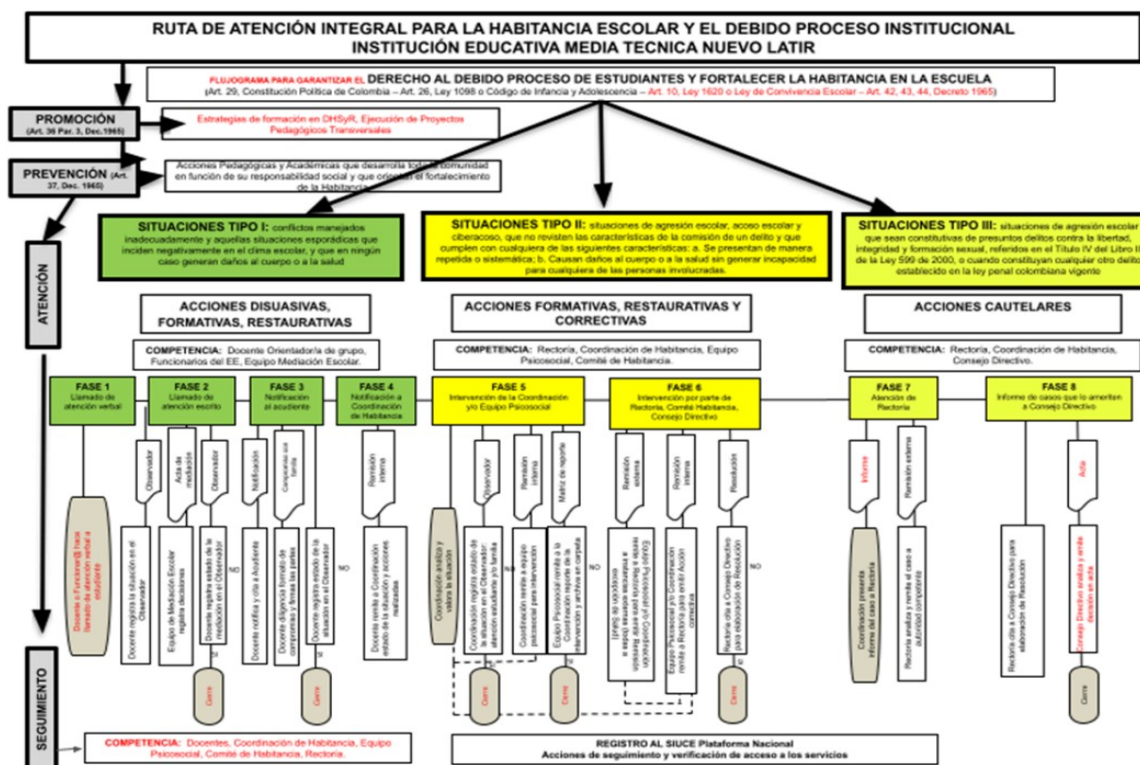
RUTA DE ATENCIÓN INTEGRAL PARA LA HABITANCIA ESCOLAR Y EL DEBIDO PROCESO INSTITUCIONAL
INSTITUCIÓN EDUCATIVA MEDIA TECNICA NUEVO LATIR

FLUJOGRAMA PARA GARANTIZAR EL DERECHO AL DEBIDO PROCESO DE ESTUDIANTES Y FORTALECER LA HABITANCIA EN LA ESCUELA
(Art. 29, Constitución Política de Colombia – Art. 26, Ley 1098 o Código de Infancia y Adolescencia – Art. 10, Ley 1620 o Ley de Convivencia Escolar – Art. 42, 43, 44, Decreto 1965)

PROMOCIÓN (Art. 36 Par. 3, Dec.1965)
Estrategias de formación en DHSyR, Ejecución de Proyectos Pedagógicos Transversales

PREVENCIÓN (Art. 37, Dec. 1965)
Acciones Pedagógicas y Académicas que desarrolla toda la comunidad en función de su responsabilidad social y que orientan el fortalecimiento de la Habitancia

ATENCIÓN

SITUACIONES TIPO I: conflictos manejados inadecuadamente y aquellas situaciones esporádicas que inciden negativamente en el clima escolar, y que en ningún caso generan daños al cuerpo o a la salud

SITUACIONES TIPO II: situaciones de agresión escolar, acoso escolar y ciberacoso, que no revisten las características de la comisión de un delito y que cumplen con cualquiera de las siguientes características: a. Se presentan de manera repetida o sistemática; b. Causan daños al cuerpo o a la salud sin generar incapacidad para cualquiera de las personas involucradas.

SITUACIONES TIPO III: situaciones de agresión escolar que sean constitutivas de presuntos delitos contra la libertad, integridad y formación sexual, referidos en el Título IV del Libro II de la Ley 599 de 2000, o cuando constituyan cualquier otro delito establecido en la ley penal colombiana vigente

ACCIONES DISUASIVAS, FORMATIVAS, RESTAURATIVAS
ACCIONES FORMATIVAS, RESTAURATIVAS Y CORRECTIVAS
ACCIONES CAUTELARES

COMPETENCIA: Docente Orientador/a de grupo, Funcionarios del EE, Equipo Mediación Escolar.
COMPETENCIA: Rectoría, Coordinación de Habitancia, Equipo Psicosocial, Comité de Habitancia.
COMPETENCIA: Rectoría, Coordinación de Habitancia, Consejo Directivo.

FASE 1
Llamado de atención verbal
FASE 2
Llamado de atención escrito
FASE 3
Notificación al acudiente
FASE 4
Notificación a Coordinación de Habitancia
FASE 5
Intervención de la Coordinación y/o Equipo Psicosocial
FASE 6
Intervención por parte de Rectoría, Comité Habitancia, Consejo Directivo
FASE 7
Atención de Rectoría
FASE 8
Informe de casos que lo ameriten a Consejo Directivo

Observador
Acta de mediación
Observador
Notificación
Compromiso con familia
Remisión interna
Observador
Remisión interna
Matriz de reporte
Remisión externa
Remisión interna
Resolución
Informe
Remisión externa
Acta

Docente o Funcionari@ hace llamado de atención verbal a estudiante
Docente registra la situación en el Observador
Equipo de Mediación Escolar registra decisiones
Docente registra estado de la mediación en el Observador
Docente notifica y cita a Acudiente
Docente diligencia formato de compromiso y firman las partes
Docente registra estado de la situación en el Observador
Docente remite a Coordinación estado de la situación y acciones realizadas
Coordinación analiza y valora la situación
Coordinación registra estado de la situación en el Observador, atención estudiante y/o familia
Coordinación remite a equipo psicosocial para intervención
Equipo Psicosocial remite a la Coordinación reporte de la intervención y archiva en carpeta
Equipo Psicosocial y/o Coordinación remite a Rectoría para emitir Remisión externa (Salud) e interviene ante Rectoría para emitir Acción correctiva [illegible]
Equipo Psicosocial y/o Coordinación remite a Rectoría para emitir Acción correctiva
Rectoría cita a Consejo Directivo para elaboración de Resolución
Coordinación presenta informe del caso a Rectoría
Rectoría analiza y remite el caso a autoridad competente
Rectoría cita a Consejo Directivo para elaboración de Resolución
Consejo Directivo analiza y emite decisión en acta

NO
SI
NO
SI
NO
SI
Cierre
Cierre
Cierre
Cierre
Cierre
Cierre

SEGUIMIENTO
COMPETENCIA: Docentes, Coordinación de Habitancia, Equipo Psicosocial, Comité de Habitancia, Rectoría.
REGISTRO AL SIUCE Plataforma Nacional
Acciones de seguimiento y verificación de acceso a los servicios